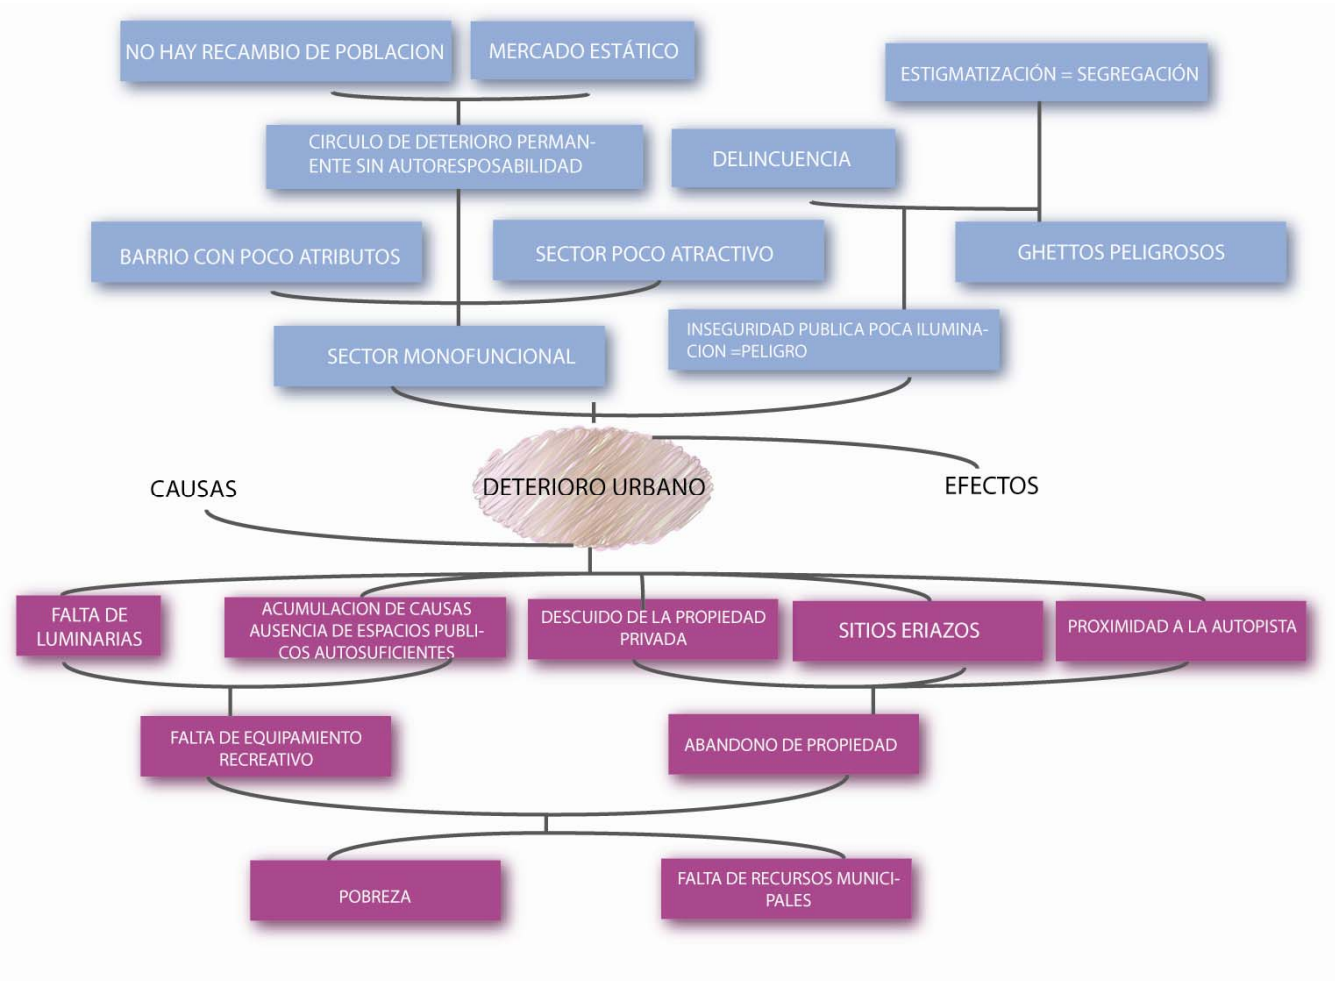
NO HAY RECAMBIO DE POBLACION

MERCADO ESTÁTICO

ESTIGMATIZACIÓN = SEGREGACIÓN

CIRCULO DE DETERIORO PERMANENTE SIN AUTORESPOSABILIDAD

DELINCUENCIA

BARRIO CON POCO ATRIBUTOS

SECTOR POCO ATRACTIVO

GHETTOS PELIGROSOS

SECTOR MONOFUNCIONAL

INSEGURIDAD PUBLICA POCA ILUMINACION =PELIGRO

CAUSAS

DETERIORO URBANO

EFECTOS

FALTA DE LUMINARIAS

ACUMULACION DE CAUSAS AUSENCIA DE ESPACIOS PUBLICOS AUTOSUFICIENTES

DESCUIDO DE LA PROPIEDAD PRIVADA

SITIOS ERIAZOS

PROXIMIDAD A LA AUTOPISTA

FALTA DE EQUIPAMIENTO RECREATIVO

ABANDONO DE PROPIEDAD

POBREZA

FALTA DE RECURSOS MUNICIPALES